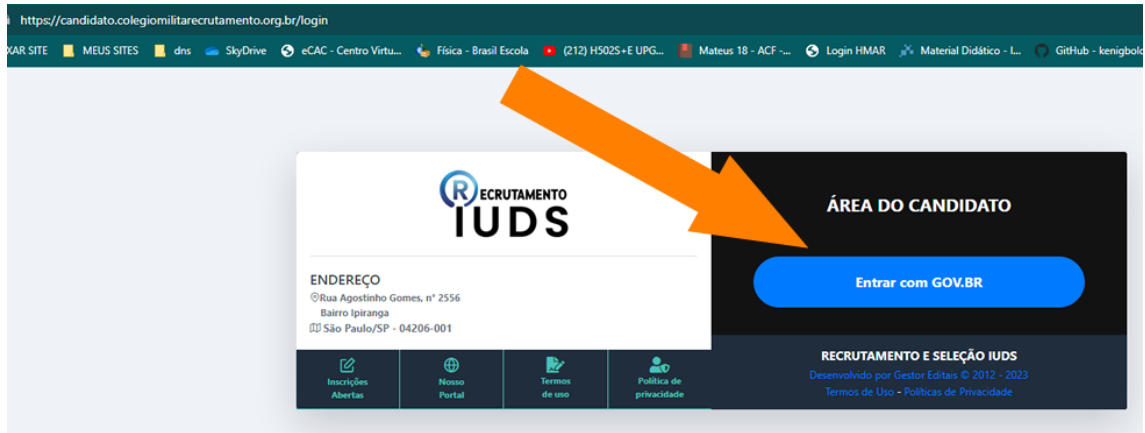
https://candidato.colegiomilitarecrutamento.org.br/login

XAR SITE MEUS SITES dns SkyDrive eCAC - Centro Virtu... Física - Brasil Escola (212) H502S+E UPG... Mateus 18 - ACF -... Login HMAR Material Didático - I... GitHub - kenigbol

RECRUTAMENTO IUDS

ENDEREÇO
Rua Agostinho Gomes, nº 2556
Bairro Ipiranga
São Paulo/SP - 04206-001

Inscrições Abertas | Nosso Portal | Termos de uso | Política de privacidade

ÁREA DO CANDIDATO

Entrar com GOV.BR

RECRUTAMENTO E SELEÇÃO IUDS
Desenvolvido por Gestor Editais © 2012 - 2023
Termos de Uso - Políticas de Privacidade